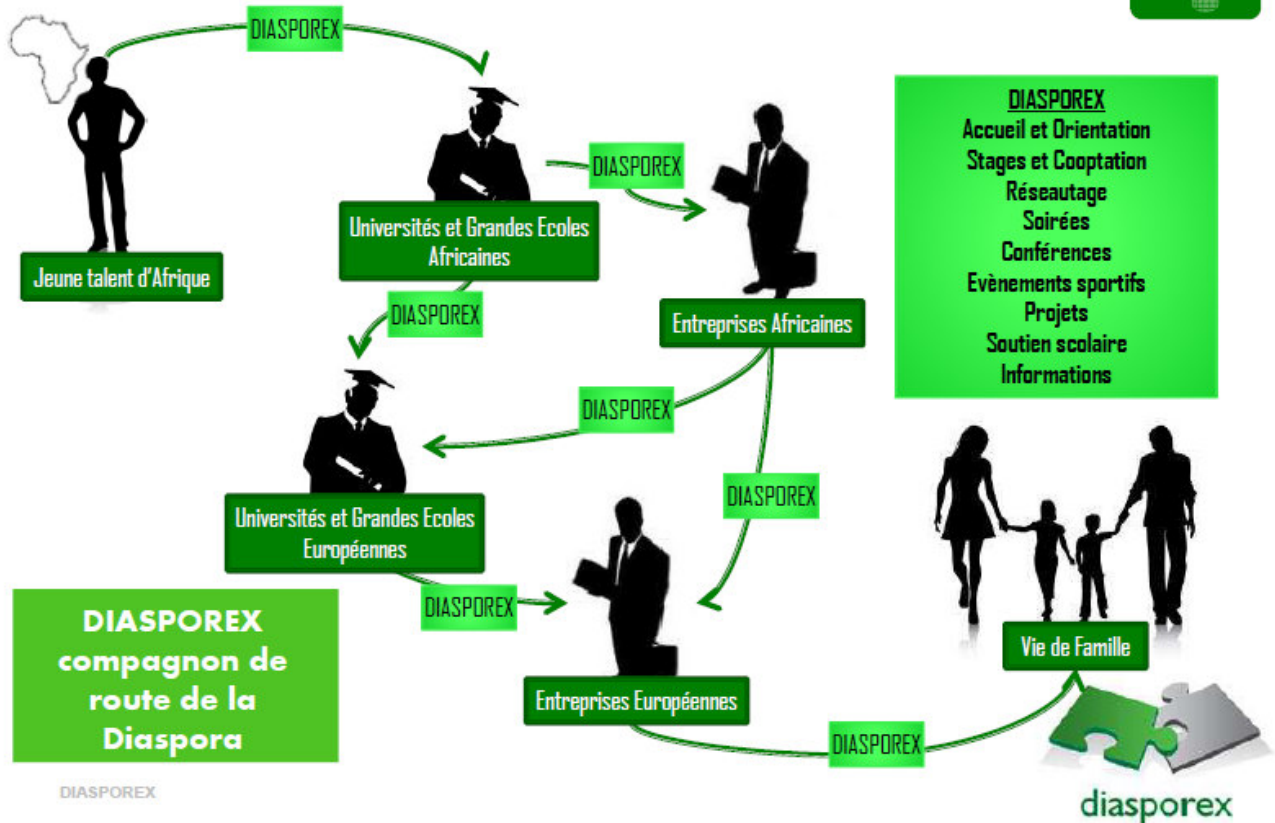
DIASPOREX

Jeune talent d'Afrique

Universités et Grandes Ecoles Africaines

DIASPOREX

DIASPOREX

Entreprises Africaines

DIASPOREX
Accueil et Orientation
Stages et Cooptation
Réseautage
Soirées
Conférences
Evènements sportifs
Projets
Soutien scolaire
Informations

DIASPOREX

DIASPOREX

Universités et Grandes Ecoles Européennes

DIASPOREX

Entreprises Européennes

DIASPOREX

Vie de Famille

DIASPOREX compagnon de route de la Diaspora

DIASPOREX

diasporex